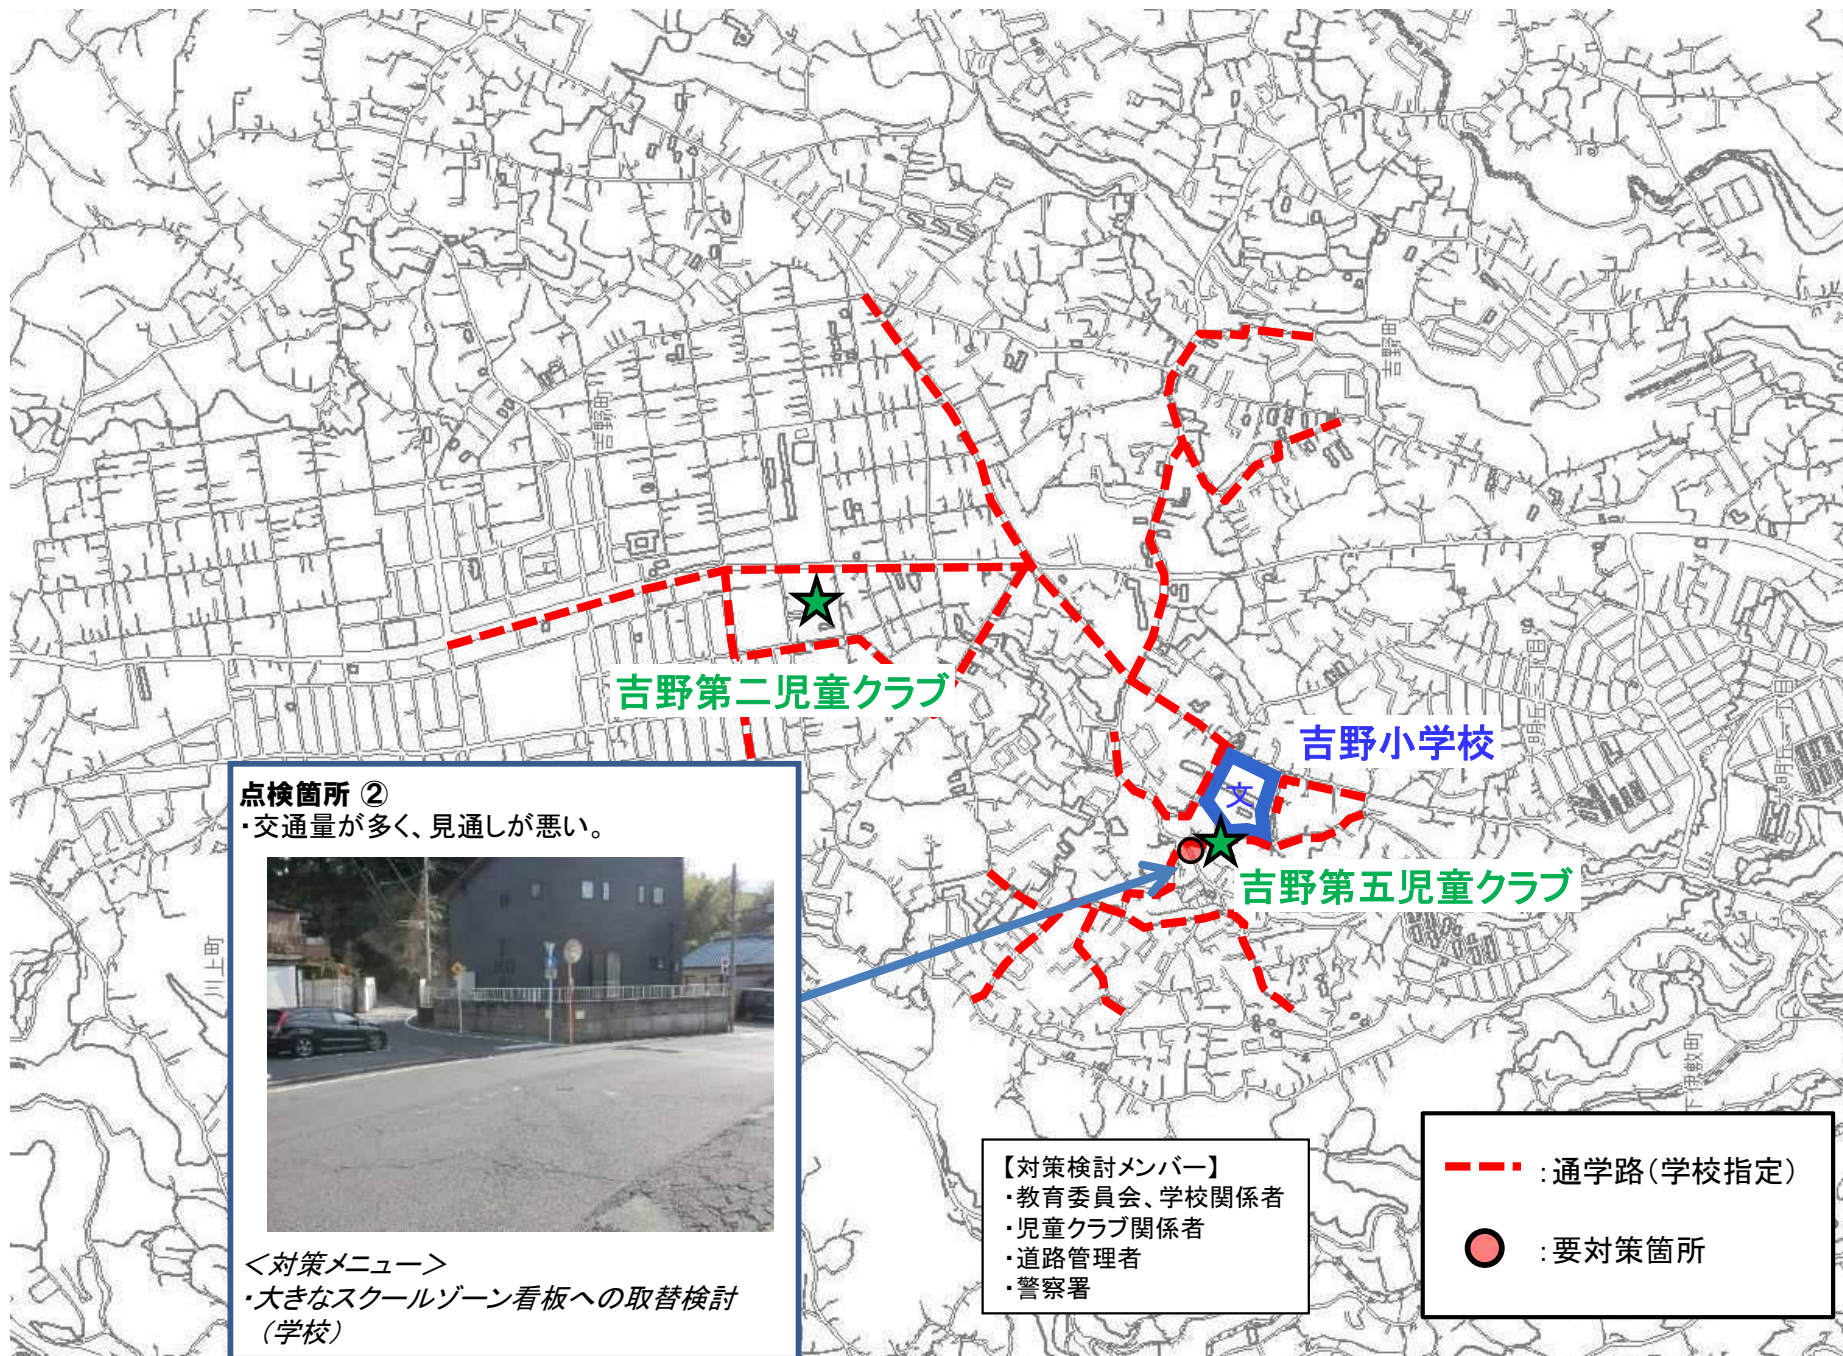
吉野第二児童クラブ

吉野小学校

文

吉野第五児童クラブ

点検箇所 ②
・交通量が多く、見通しが悪い。

＜対策メニュー＞
・大きなスクールゾーン看板への取替検討（学校）

【対策検討メンバー】
・教育委員会、学校関係者
・児童クラブ関係者
・道路管理者
・警察署

：通学路（学校指定）
：要対策箇所